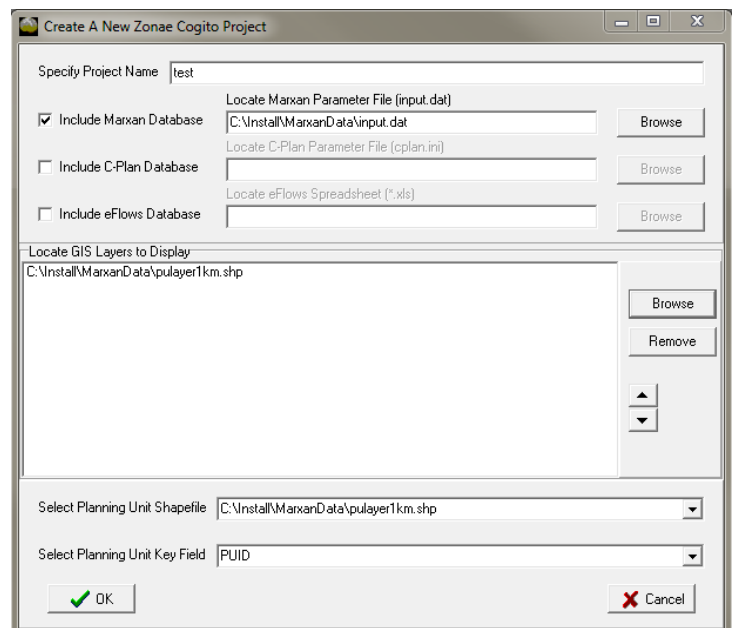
Create A New Zonae Cogito Project

Specify Project Name test

Locate Marxan Parameter File (input.dat)

Include Marxan Database C:\Install\MarxanData\input.dat Browse

Locate C-Plan Parameter File (cplan.ini)

Include C-Plan Database Browse

Locate eFlows Spreadsheet (*.xls)

Include eFlows Database Browse

Locate GIS Layers to Display

C:\Install\MarxanData\pulayer1km.shp

Browse

Remove

Select Planning Unit Shapefile C:\Install\MarxanData\pulayer1km.shp

Select Planning Unit Key Field PUID

OK

Cancel